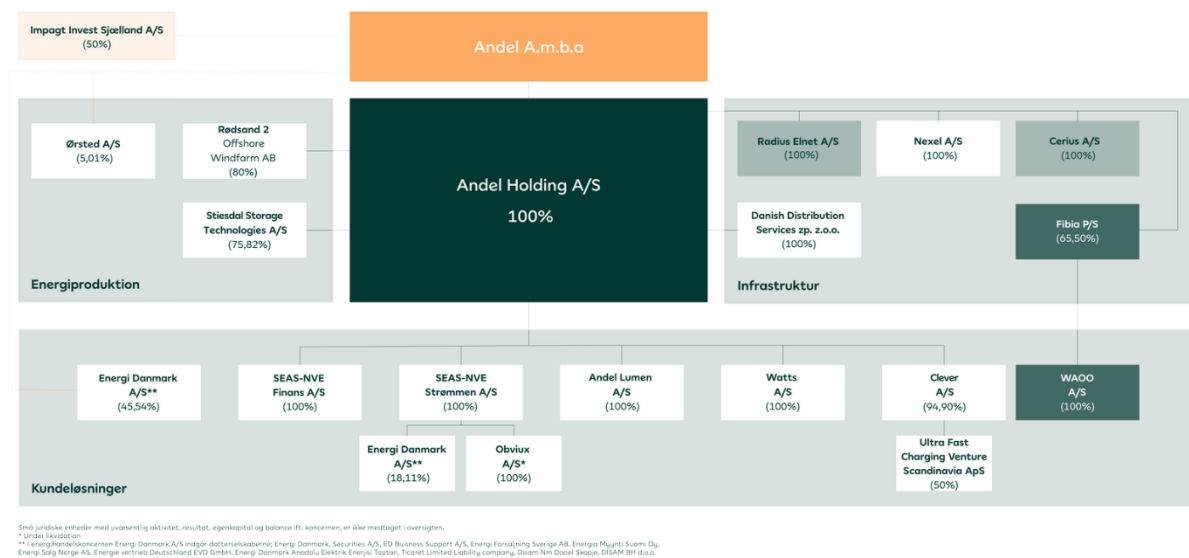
Impagt Invest Sjælland A/S
(50%)

Andel A.m.b.a

Ørsted A/S
(5,01%)

Rødsand 2
Offshore
Windfarm AB
(80%)

Stiesdal Storage Technologies A/S
(75,82%)

Energiproduktion

Andel Holding A/S
100%

Radius Elnet A/S
(100%)

Nexel A/S
(100%)

Cerius A/S
(100%)

Danish Distribution Services zp. z.o.o.
(100%)

Fibia P/S
(65,50%)

Infrastruktur

Energi Danmark A/S**
(45,54%)

SEAS-NVE Finans A/S
(100%)

SEAS-NVE Strømmen A/S
(100%)

Andel Lumen A/S
(100%)

Watts A/S
(100%)

Clever A/S
(94,90%)

WAOO A/S
(100%)

Energi Danmark A/S**
(18,11%)

Obviux A/S*
(100%)

Ultra Fast Charging Venture Scandinavia ApS
(50%)

Kundeløsninger

Små juridiske enheder med uvæsentlig aktivitet, resultat, egenkapital og balance ift. koncernen, er ikke medtaget i oversigten.
* Under likvidation
** I energihandelskoncernen Energi Danmark A/S indgår datterselskaberne: Energi Danmark, Securities A/S, ED Business Support A/S, Energi Försäljning Sverige AB, Energia Myynti Suomi Oy, Energi Salg Norge AS, Energie vertrieb Deutschland EVD GmbH, Energi Danmark Anadolu Elektrik Enerjisi Toptan, Ticanet Limited Liability company, Disam Nm Dooel Skopje, DISAM BH d.o.o.